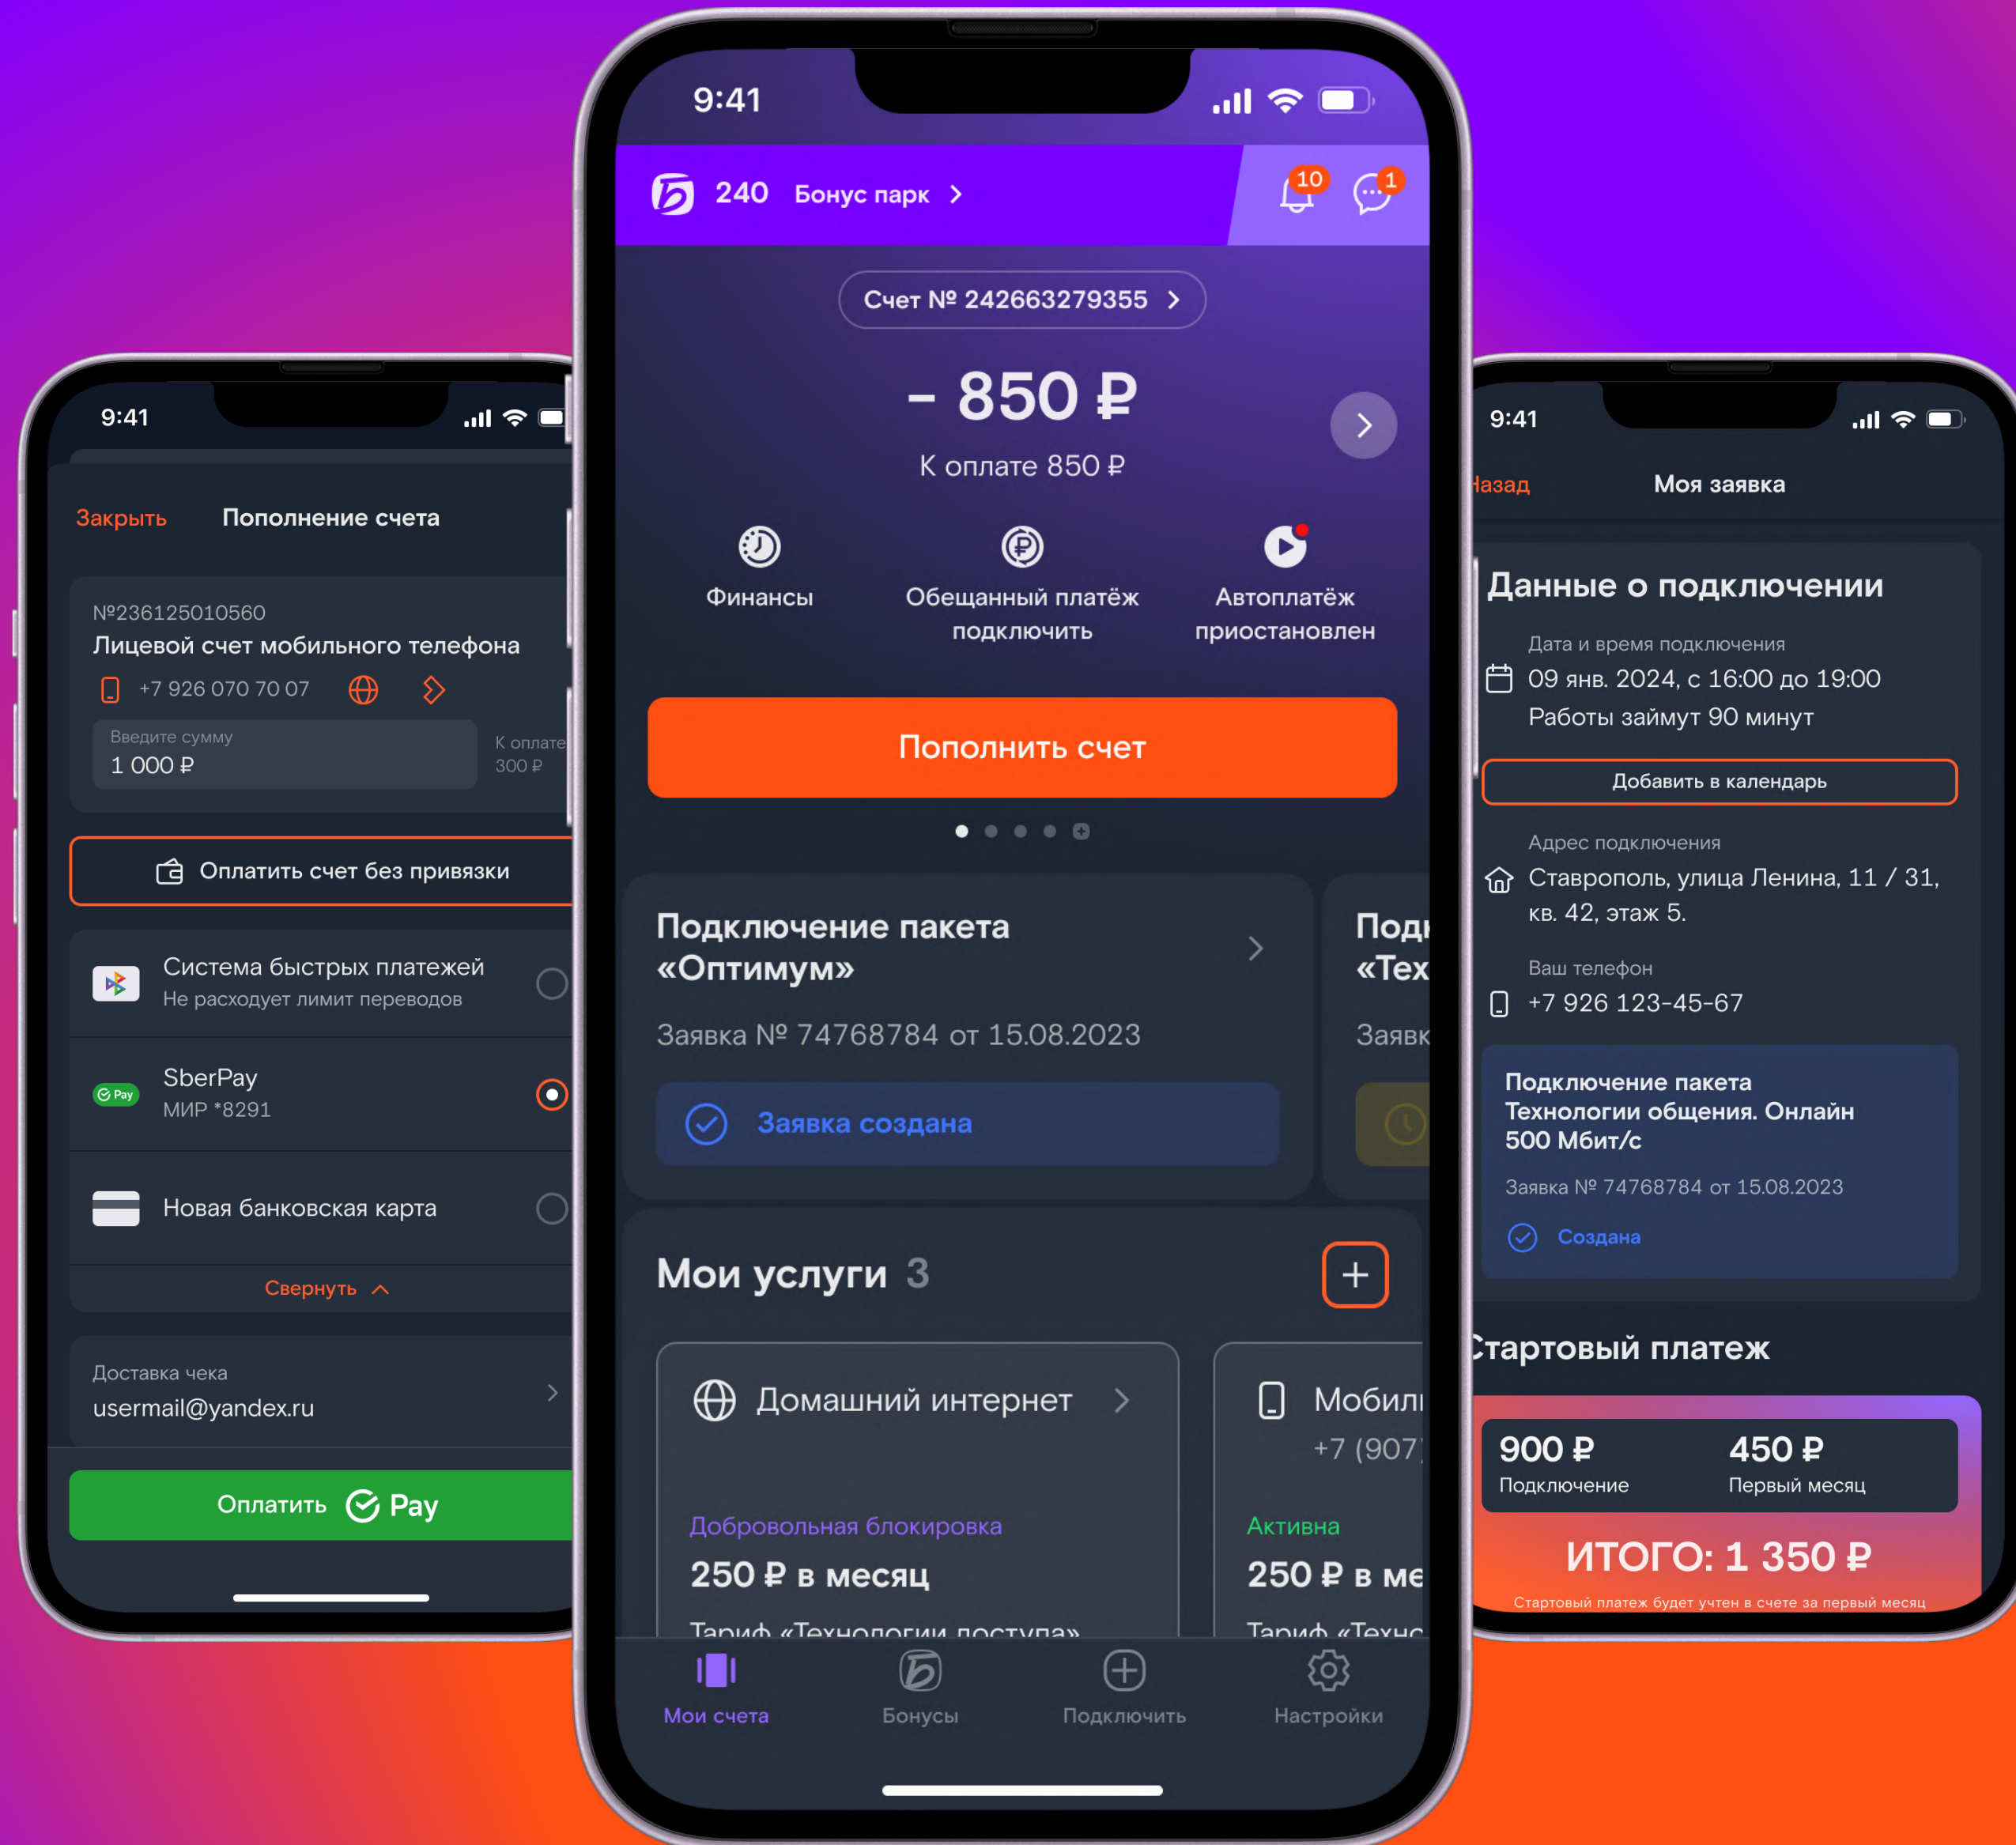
9:41

Закрыть Пополнение счета

№236125010560
Лицевой счет мобильного телефона
+7 926 070 70 07

Введите сумму
1 000 ₽

К оплате
300 ₽

Оплатить счет без привязки

Система быстрых платежей
Не расходует лимит переводов

Pay SberPay
МИР *8291

Новая банковская карта

Свернуть

Доставка чека
usermail@yandex.ru

Оплатить Pay

9:41

240 Бонус парк

10

1

Счет № 242663279355

- 850 ₽

К оплате 850 ₽

Финансы

Обещанный платёж подключить

Автоплатёж приостановлен

Пополнить счет

Подключение пакета «Оптимум»

Заявка № 74768784 от 15.08.2023

Заявка создана

Подк «Тех

Заявк

Мои услуги 3

Домашний интернет

Добровольная блокировка

250 ₽ в месяц

Тариф «Технологии доступа»

Мобил +7 (907

Активна

250 ₽ в ме

Тариф «Техно

Мои счета

Бонусы

Подключить

Настройки

9:41

Назад Моя заявка

Данные о подключении

Дата и время подключения
09 янв. 2024, с 16:00 до 19:00
Работы займут 90 минут

Добавить в календарь

Адрес подключения
Ставрополь, улица Ленина, 11 / 31, кв. 42, этаж 5.

Ваш телефон
+7 926 123-45-67

Подключение пакета Технологии общения. Онлайн 500 Мбит/с

Заявка № 74768784 от 15.08.2023

Создана

Стартовый платеж

900 ₽
Подключение

450 ₽
Первый месяц

ИТОГО: 1 350 ₽

Стартовый платеж будет учтен в счете за первый месяц